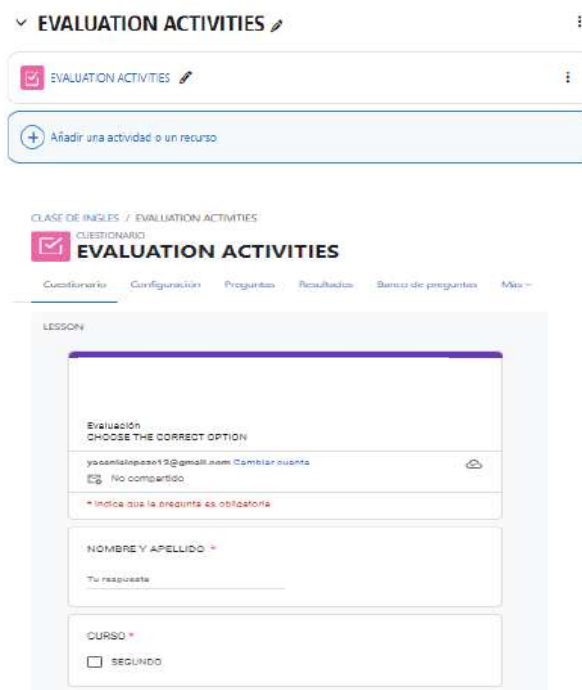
EVALUATION ACTIVITIES

EVALUATION ACTIVITIES

Añadir una actividad o un recurso

CLASE DE INGLES / EVALUATION ACTIVITIES

CUESTIONARIO

EVALUATION ACTIVITIES

Cuestionario Configuración Preguntas Resultados Banco de preguntas Más

LESSON

Evaluación
CHOOSE THE CORRECT OPTION

yacnialopez12@gmail.com Cambiar cuenta

No compartido

* Indica que la pregunta es obligatoria

NOMBRE Y APELLIDO *

Tu respuesta

CURSO *

SEGUNDO